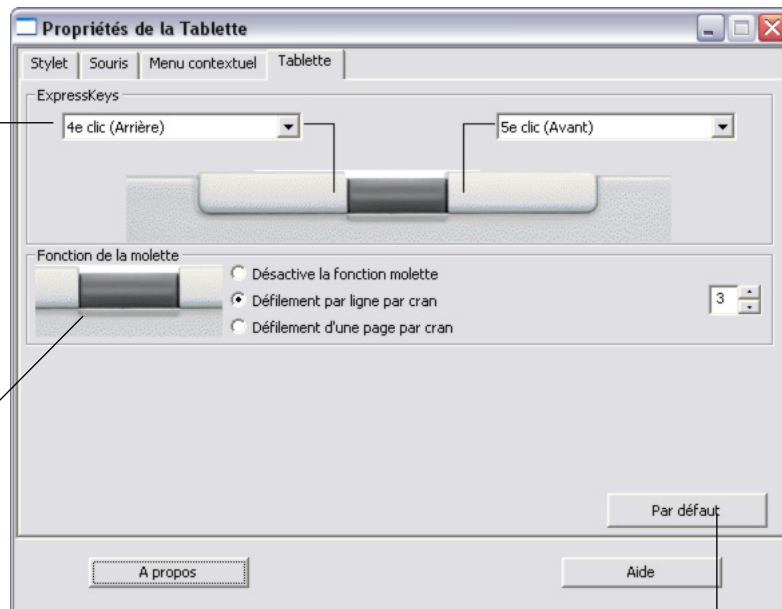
Propriétés de la Tablette

Stylet | Souris | Menu contextuel | Tablette

ExpressKeys

4e clic (Arrière)

5e clic (Avant)

Fonction de la molette

Désactive la fonction molette

Défilement par ligne par cran

3

Défilement d'une page par cran

Par défaut

A propos

Aide